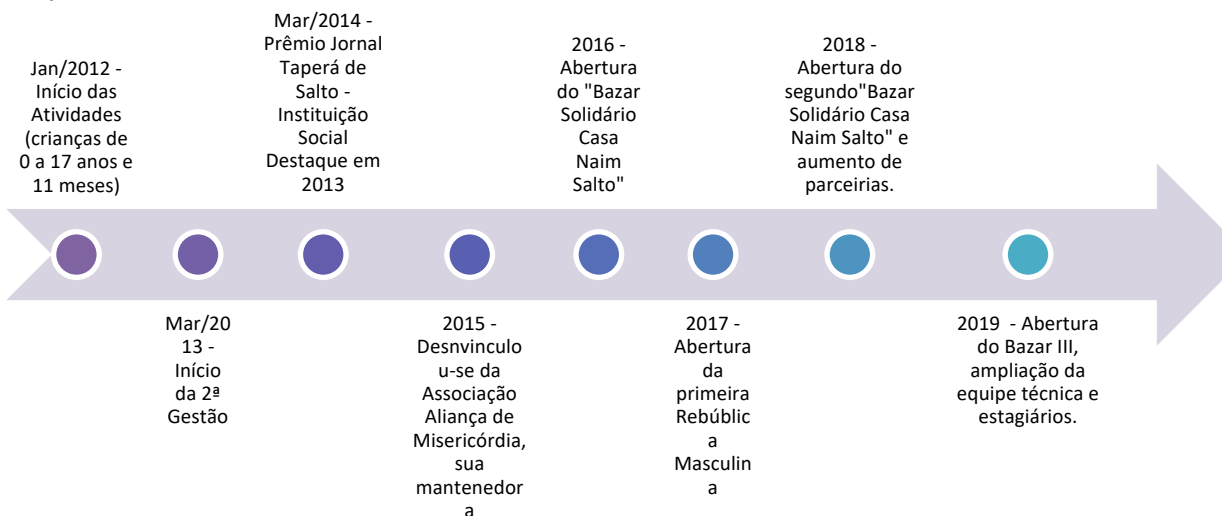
Jan/2012 - Início das Atividades (crianças de 0 a 17 anos e 11 meses)

Mar/2013 - Início da 2ª Gestão

Mar/2014 - Prêmio Jornal Taperá de Salto - Instituição Social Destaque em 2013

2015 - Desnvinculou-se da Associação Aliança de Misericórdia, sua mantenedora

2016 - Abertura do "Bazar Solidário Casa Naim Salto"

2017 - Abertura da primeira Rebública Masculina

2018 - Abertura do segundo"Bazar Solidário Casa Naim Salto" e aumento de parceiras.

2019 - Abertura do Bazar III, ampliação da equipe técnica e estagiários.